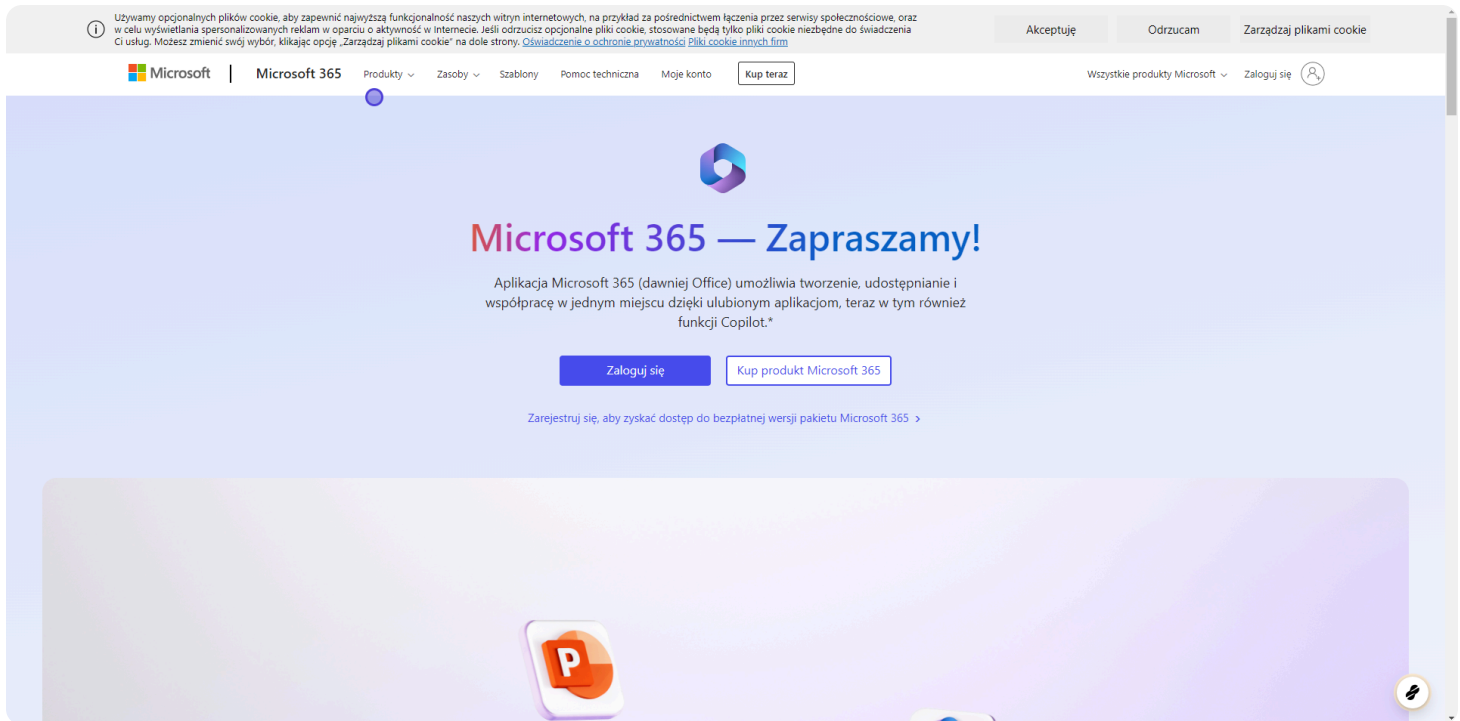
Używamy opcjonalnych plików cookie, aby zapewnić najwyższą funkcjonalność naszych witryn internetowych, na przykład za pośrednictwem łączenia przez serwisy społecznościowe, oraz w celu wyświetlania spersonalizowanych reklam w oparciu o aktywność w Internecie. Jeśli odrzucisz opcjonalne pliki cookie, stosowane będą tylko pliki cookie niezbędne do świadczenia Ci usług. Możesz zmienić swój wybór, klikając opcję „Zarządzaj plikami cookie" na dole strony. Oświadczenie o ochronie prywatności Pliki cookie innych firm

Akceptuję Odrzucam Zarządzaj plikami cookie

Microsoft | Microsoft 365 Produkty Zasoby Szablony Pomoc techniczna Moje konto Kup teraz Wszystkie produkty Microsoft Zaloguj się

Microsoft 365 — Zapraszamy!

Aplikacja Microsoft 365 (dawniej Office) umożliwia tworzenie, udostępnianie i współpracę w jednym miejscu dzięki ulubionym aplikacjom, teraz w tym również funkcji Copilot.*

Zaloguj się Kup produkt Microsoft 365

Zarejestruj się, aby zyskać dostęp do bezpłatnej wersji pakietu Microsoft 365 >

P